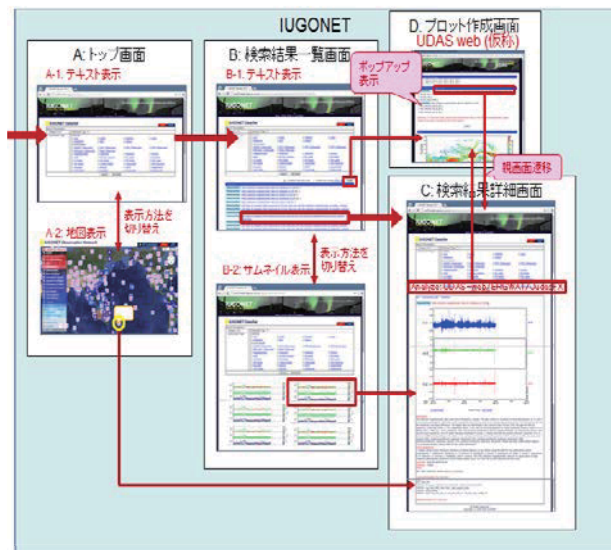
IUGONET

A: トップ画面

A-1. テキスト表示

表示方法を切り替え

A-2. 地図表示

B: 検索結果一覧画面

B-1. テキスト表示

表示方法を切り替え

B-2. サムネイル表示

D. プロット作成画面

UDAS web (仮称)

ポップアップ表示

別画面遷移

C: 検索結果詳細画面

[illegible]